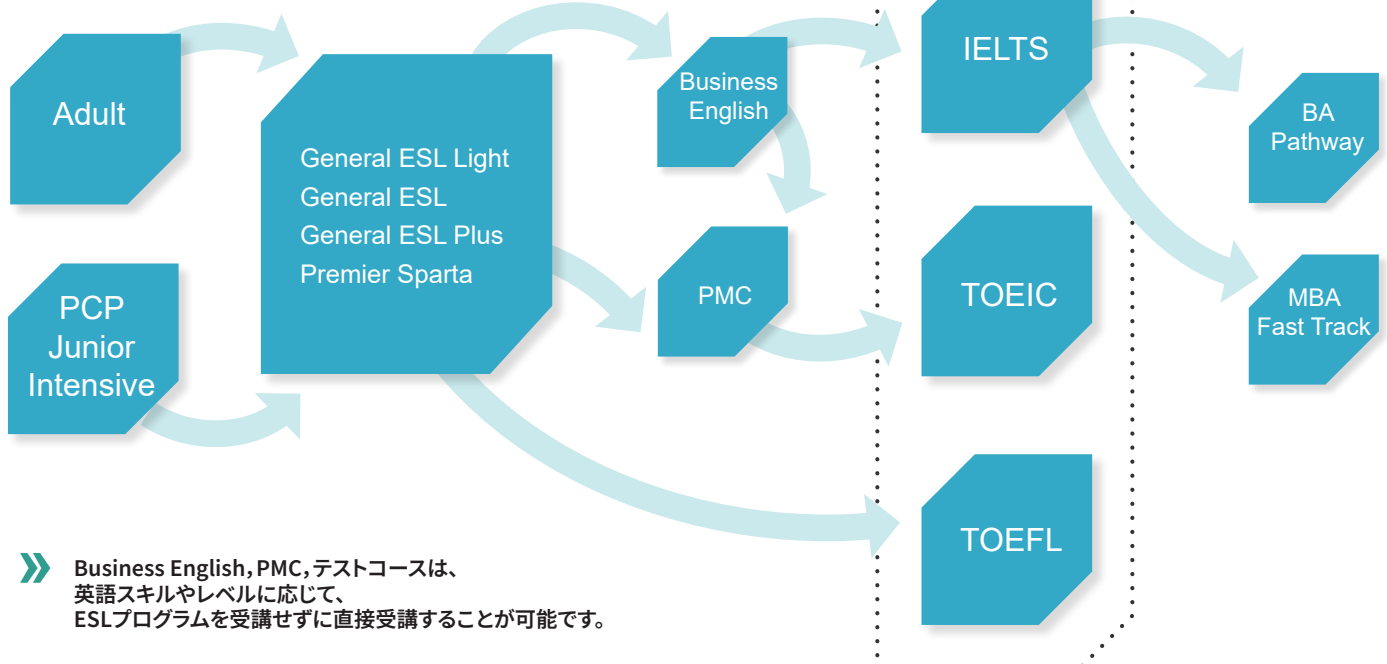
Adult

PCP
Junior
Intensive

General ESL Light
General ESL
General ESL Plus
Premier Sparta

Business
English

PMC

IELTS

TOEIC

TOEFL

BA
Pathway

MBA
Fast Track

Business English，PMC，テストコースは、
英語スキルやレベルに応じて、
ESLプログラムを受講せずに直接受講することが可能です。